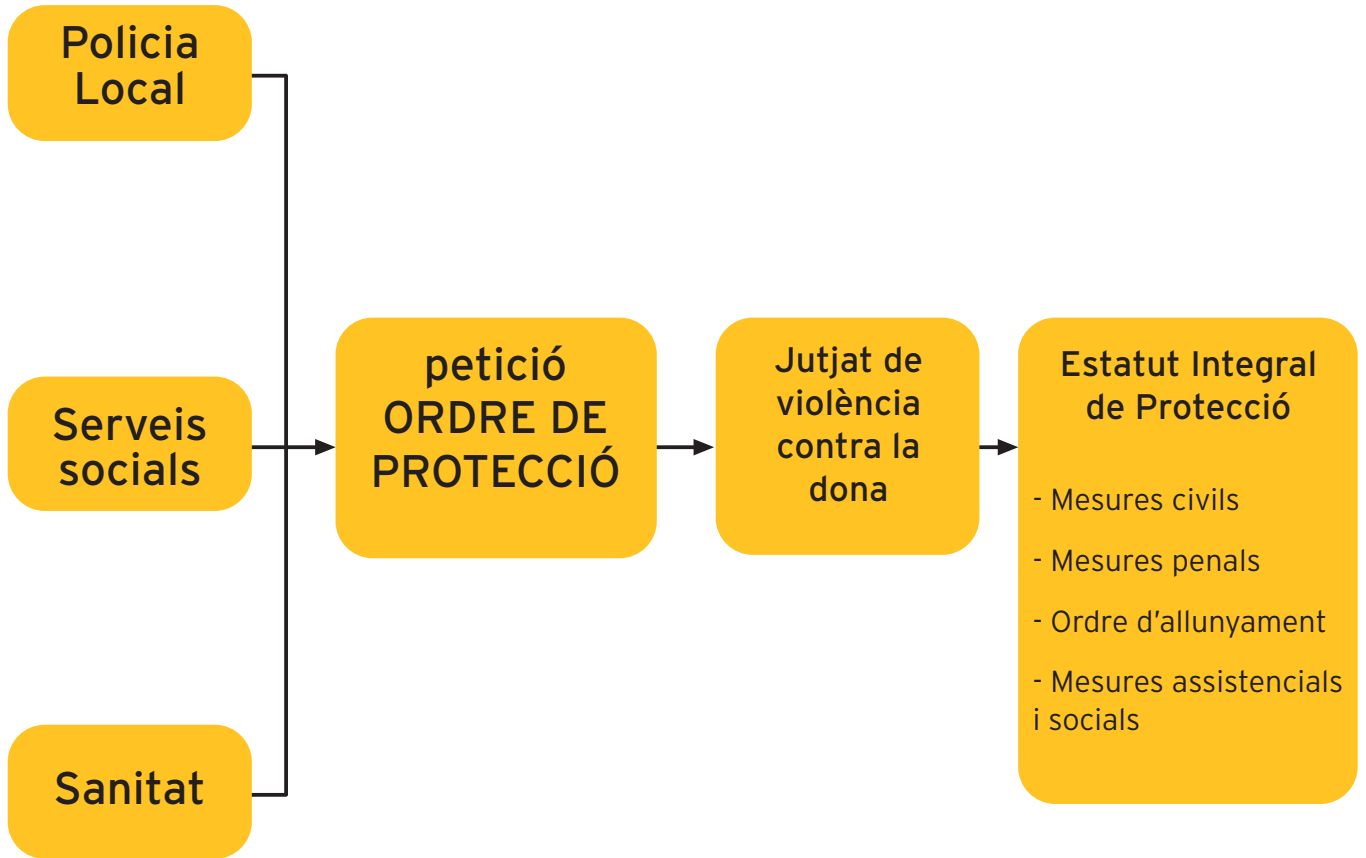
Policia Local

Serveis socials

Sanitat

petició ORDRE DE PROTECCIÓ

Jutjat de violència contra la dona

Estatut Integral de Protecció

- Mesures civils

- Mesures penals

- Ordre d'allunyament

- Mesures assistencials i socials